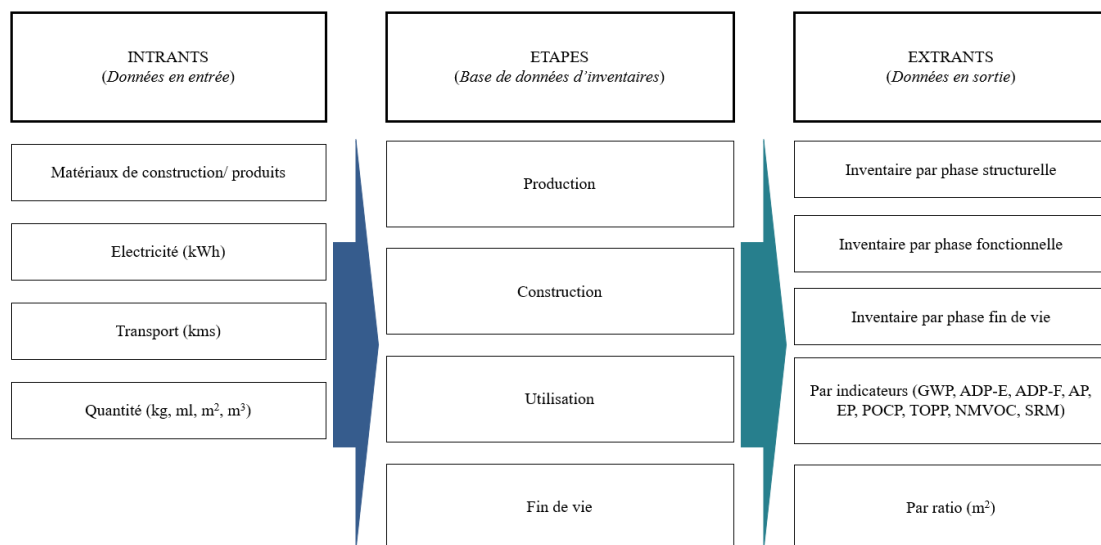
INTRANTS
(*Données en entrée*)

Matériaux de construction/ produits

Electricité (kWh)

Transport (kms)

Quantité (kg, ml, $m^2$, $m^3$)

ETAPES
(*Base de données d'inventaires*)

Production

Construction

Utilisation

Fin de vie

EXTRANTS
(*Données en sortie*)

Inventaire par phase structurelle

Inventaire par phase fonctionnelle

Inventaire par phase fin de vie

Par indicateurs (GWP, ADP-E, ADP-F, AP, EP, POCP, TOPP, NMVOC, SRM)

Par ratio ($m^2$)